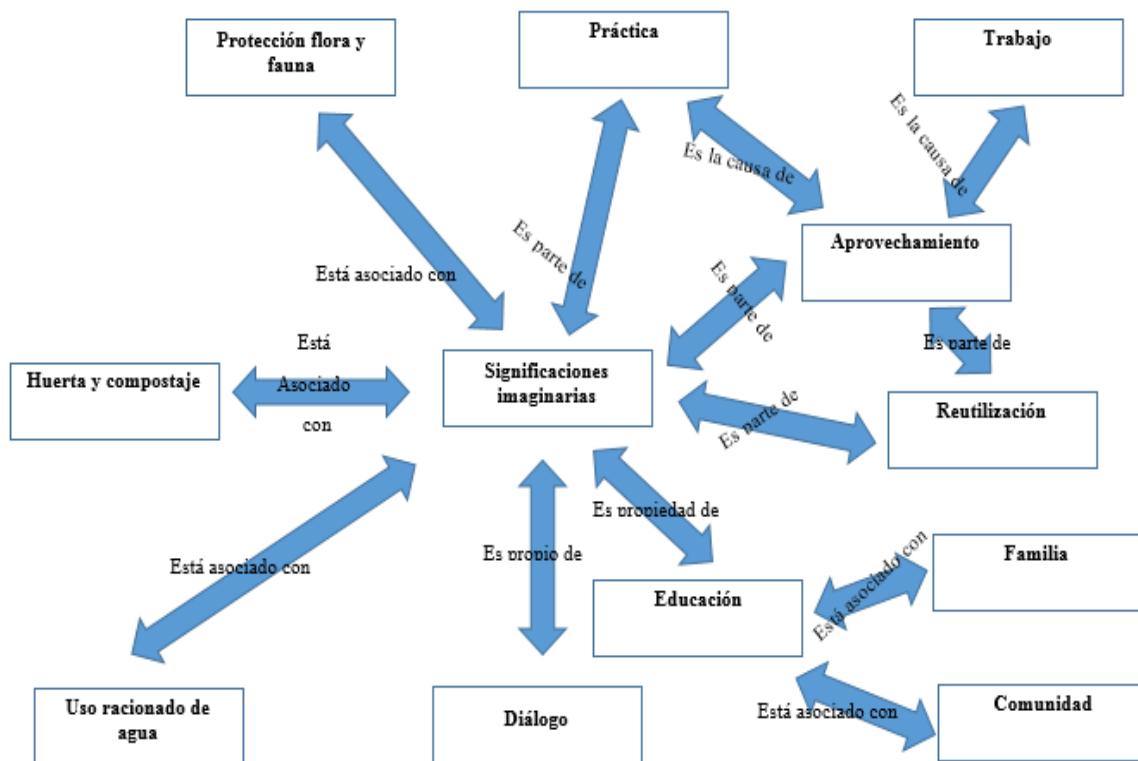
Protección flora y fauna

Práctica

Trabajo

Es la causa de

Es la causa de

Es parte de

Aprovechamiento

Está asociado con

Es parte de

Es parte de

Está

Asociado

con

Huerta y compostaje

Significaciones imaginarias

Es parte de

Reutilización

Es propiedad de

Está asociado con

Es propio de

Familia

Está asociado con

Educación

Está asociado con

Comunidad

Uso racionado de agua

Diálogo